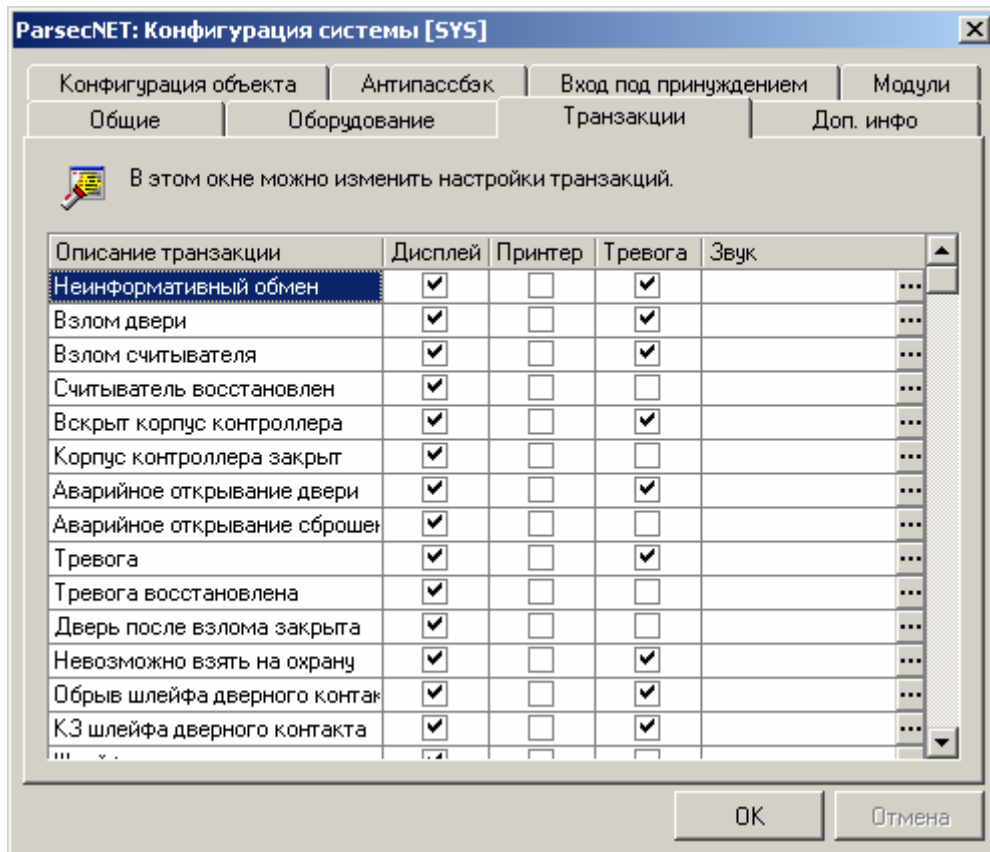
ParsecNET: Конфигурация системы [SYS]

Конфигурация объекта | Антипассбэк | Вход под принуждением | Модули
Общие | Оборудование | Транзакции | Доп. инфо

В этом окне можно изменить настройки транзакций.

| Описание транзакции | Дисплей | Принтер | Тревога | Звук |
|---|---|---|---|---|
| Неинформативный обмен | ✔ | | ✔ | ... |
| Взлом двери | ✔ | | ✔ | ... |
| Взлом считывателя | ✔ | | ✔ | ... |
| Считыватель восстановлен | ✔ | | | ... |
| Вскрыт корпус контроллера | ✔ | | ✔ | ... |
| Корпус контроллера закрыт | ✔ | | | ... |
| Аварийное открывание двери | ✔ | | ✔ | ... |
| Аварийное открывание сброшен | ✔ | | | ... |
| Тревога | ✔ | | ✔ | ... |
| Тревога восстановлена | ✔ | | | ... |
| Дверь после взлома закрыта | ✔ | | | ... |
| Невозможно взять на охрану | ✔ | | ✔ | ... |
| Обрыв шлейфа дверного контак | ✔ | | ✔ | ... |
| КЗ шлейфа дверного контакта | ✔ | | ✔ | ... |
| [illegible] | | | | |

OK
Отмена